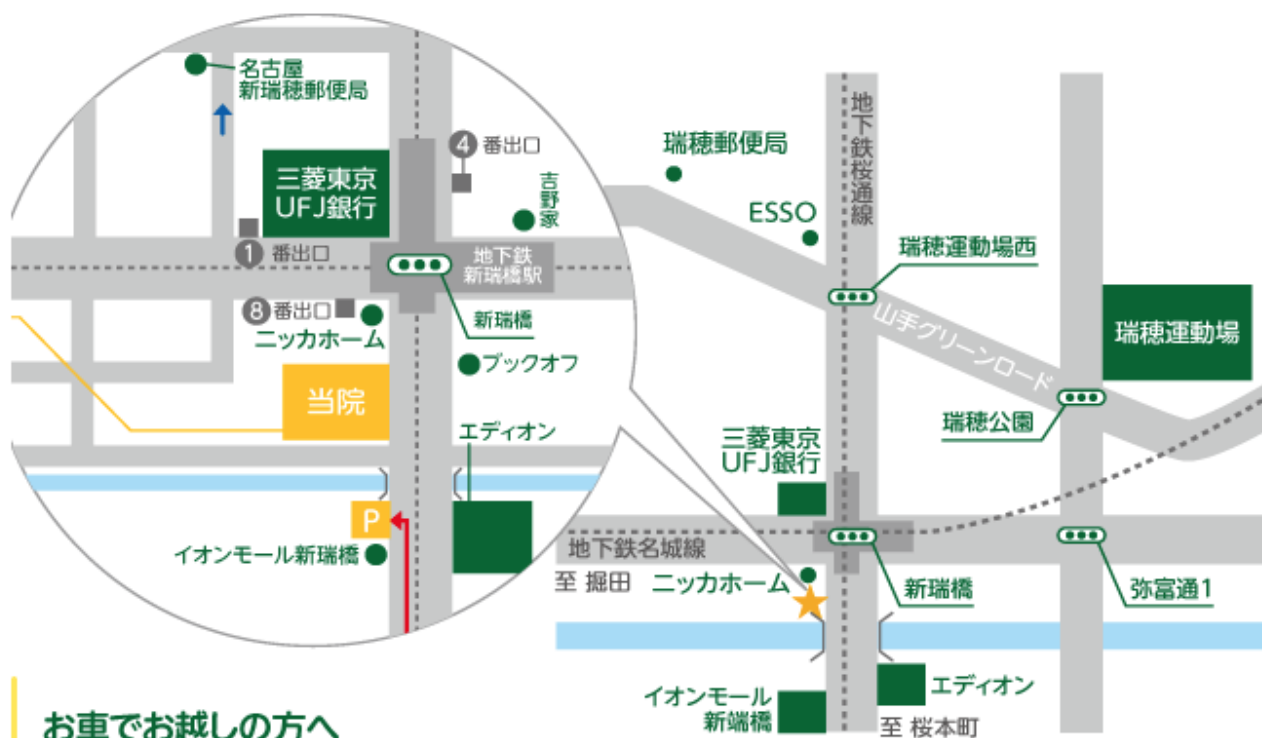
名古屋
新瑞穂郵便局

三菱東京
UFJ銀行

4 番出口

吉野家

1 番出口

地下鉄
新瑞橋駅

8 番出口

ニッカホーム

新瑞橋

ブックオフ

当院

エディオン

P

イオンモール新瑞橋

瑞穂郵便局

地下鉄桜通線

ESSO

瑞穂運動場西

山手グリーンロード

瑞穂運動場

瑞穂公園

三菱東京
UFJ銀行

地下鉄名城線

至 堀田

ニッカホーム

新瑞橋

弥富通1

イオンモール
新端橋

エディオン

至 桜本町

お車でお越しの方へ